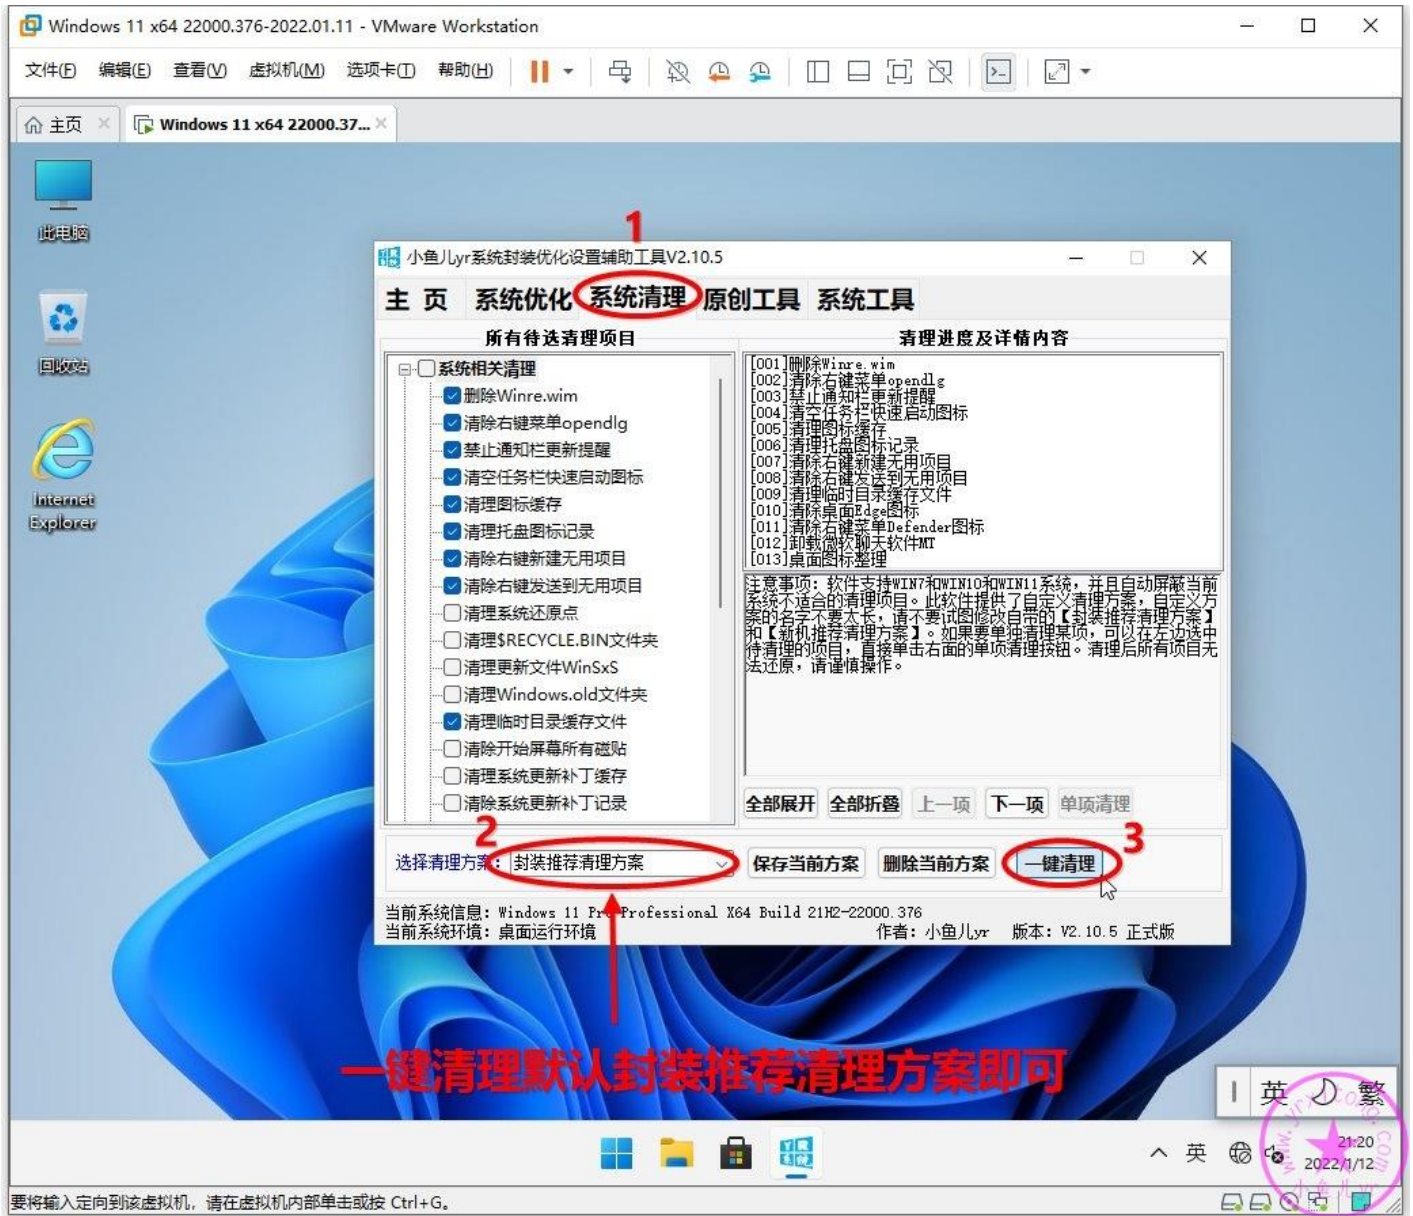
Windows 11 x64 22000.376-2022.01.11 - VMware Workstation

文件(F) 编辑(E) 查看(V) 虚拟机(M) 选项卡(T) 帮助(H)

主页 Windows 11 x64 22000.37...

此电脑

回收站

Internet Explorer

1

小鱼儿lyr系统封装优化设置辅助工具V2.10.5

主 页 系统优化 系统清理 原创工具 系统工具

所有待选清理项目

系统相关清理
删除Winre.wim
清除右键菜单opendlg
禁止通知栏更新提醒
清空任务栏快速启动图标
清理图标缓存
清理托盘图标记录
清除右键新建无用项目
清除右键发送到无用项目
清理系统还原点
清理$RECYCLE.BIN文件夹
清理更新文件WinSxS
清理Windows.old文件夹
清理临时目录缓存文件
清除开始屏幕所有磁贴
清理系统更新补丁缓存
清除系统更新补丁记录

清理进度及详情内容

[001]删除Winre.wim
[002]清除右键菜单opendlg
[003]禁止通知栏更新提醒
[004]清空任务栏快速启动图标
[005]清理图标缓存
[006]清理托盘图标记录
[007]清除右键新建无用项目
[008]清除右键发送到无用项目
[009]清理临时目录缓存文件
[010]清除桌面Edge图标
[011]清除右键菜单Defender图标
[012]卸载微软聊天软件MT
[013]桌面图标整理

注意事项：软件支持WIN7和WIN10和WIN11系统，并且自动屏蔽当前系统不适合的清理项目。此软件提供了自定义清理方案，自定义方案的名字不要太长，请不要试图修改自带的【封装推荐清理方案】和【新机推荐清理方案】。如果要单独清理某项，可以在左边选中待清理的项目，直接单击右面的单项清理按钮。清理后所有项目无法还原，请谨慎操作。

全部展开 全部折叠 上一项 下一项 单项清理

2 3

选择清理方案： 封装推荐清理方案 保存当前方案 删除当前方案 一键清理

当前系统信息：Windows 11 Pro Professional X64 Build 21H2-22000.376
当前系统环境：桌面运行环境 作者：小鱼儿lyr 版本：V2.10.5 正式版

一键清理默认封装推荐清理方案即可

英 繁

英 21:20 2022/1/12

要将输入定向到该虚拟机，请在虚拟机内部单击或按 Ctrl+G。